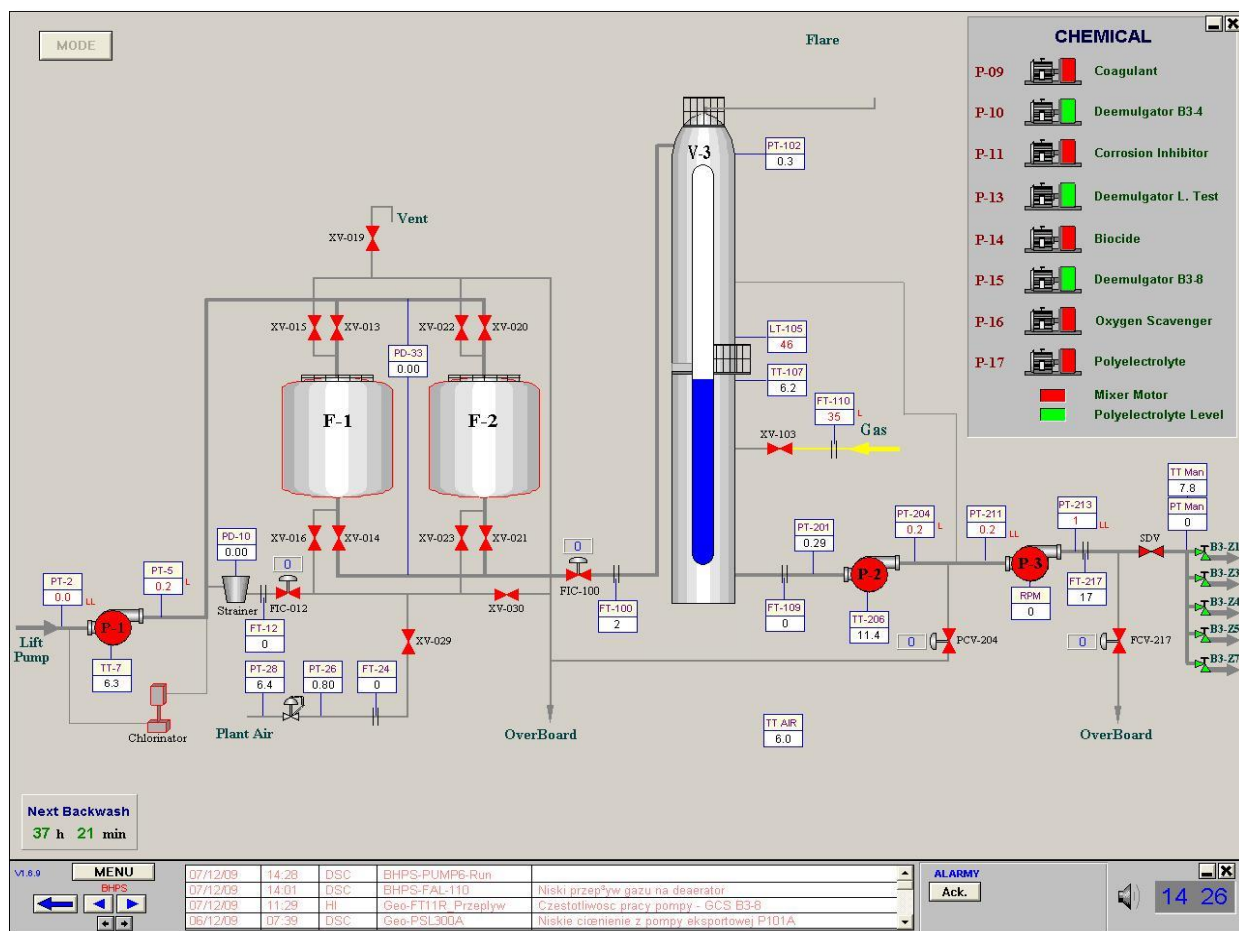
MODE

Flare

CHEMICAL

| | |
|---|---|
| P-09 | Coagulant |
| P-10 | Deemulgator B3-4 |
| P-11 | Corrosion Inhibitor |
| P-13 | Deemulgator L. Test |
| P-14 | Biocide |
| P-15 | Deemulgator B3-8 |
| P-16 | Oxygen Scavenger |
| P-17 | Polyelectrolyte |

Mixer Motor
Polyelectrolyte Level

V-3

PT-102 0.3

Vent

XV-019

XV-015 XV-013 XV-022 XV-020

PD-33 0.00

LT-105 46

TT-107 6.2

FT-110 35 L

F-1 F-2

XV-103 Gas

TT Man 7.8
PT Man 0

PT-204 0.2 L
PT-211 0.2 LL
PT-213 1 LL

PT-201 0.29

SDV

B3-Z1
B3-Z3
B3-Z4
B3-Z5
B3-Z7

PD-10 0.00

XV-016 XV-014 XV-023 XV-021

0

0

PT-2 0.0 LL
PT-5 0.2 L

Strainer FIC-012

FIC-100

XV-030

FT-100 2

P-2 P-3

RPM 0

FT-217 17

Lift Pump

P-1

FT-12 0

FT-109 0

TT-206 11.4

0 PCV-204

0 FCV-217

TT-7 6.3

XV-029

PT-28 6.4
PT-26 0.80
FT-24 0

Chlorinator

Plant Air

OverBoard

TT AIR 6.0

OverBoard

Next Backwash
37 h 21 min

V1.6.9 MENU BHPS

| | | | | |
|---|---|---|---|---|
| 07/12/09 | 14:28 | DSC | BHPS-PUMP6-Run | |
| 07/12/09 | 14:01 | DSC | BHPS-FAL-110 | Niski przepªyw gazu na deaerator |
| 07/12/09 | 11:29 | HI | Geo-FT11R_Przeplyw | Czestotliwosc pracy pompy - GCS B3-8 |
| 06/12/09 | 07:39 | DSC | Geo-PSL300A | Niskie cienienie z pompy eksportowej P101A |

ALARMY
Ack.

14 26